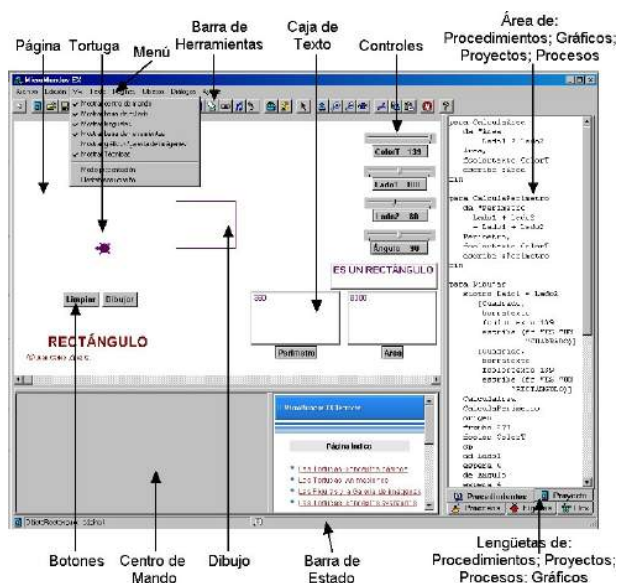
Página Tortuga Menú

Barra de Herramientas

Caja de Texto

Controles

Área de: Procedimientos; Gráficos; Proyectos; Procesos

MicroMundos EX

ColorT 131

Lado1 100

Lado2 80

Ángulo 90

ES UN RECTÁNGULO

Limpiar Dibujar

RECTÁNGULO

360

8000

Perímetro

Área

Página Inicio

Procedimientos

Proyecto

Procesos

Gráficos

Botones

Centro de Mando

Dibujo

Barra de Estado

Lengüetas de: Procedimientos; Proyectos; Procesos; Gráficos